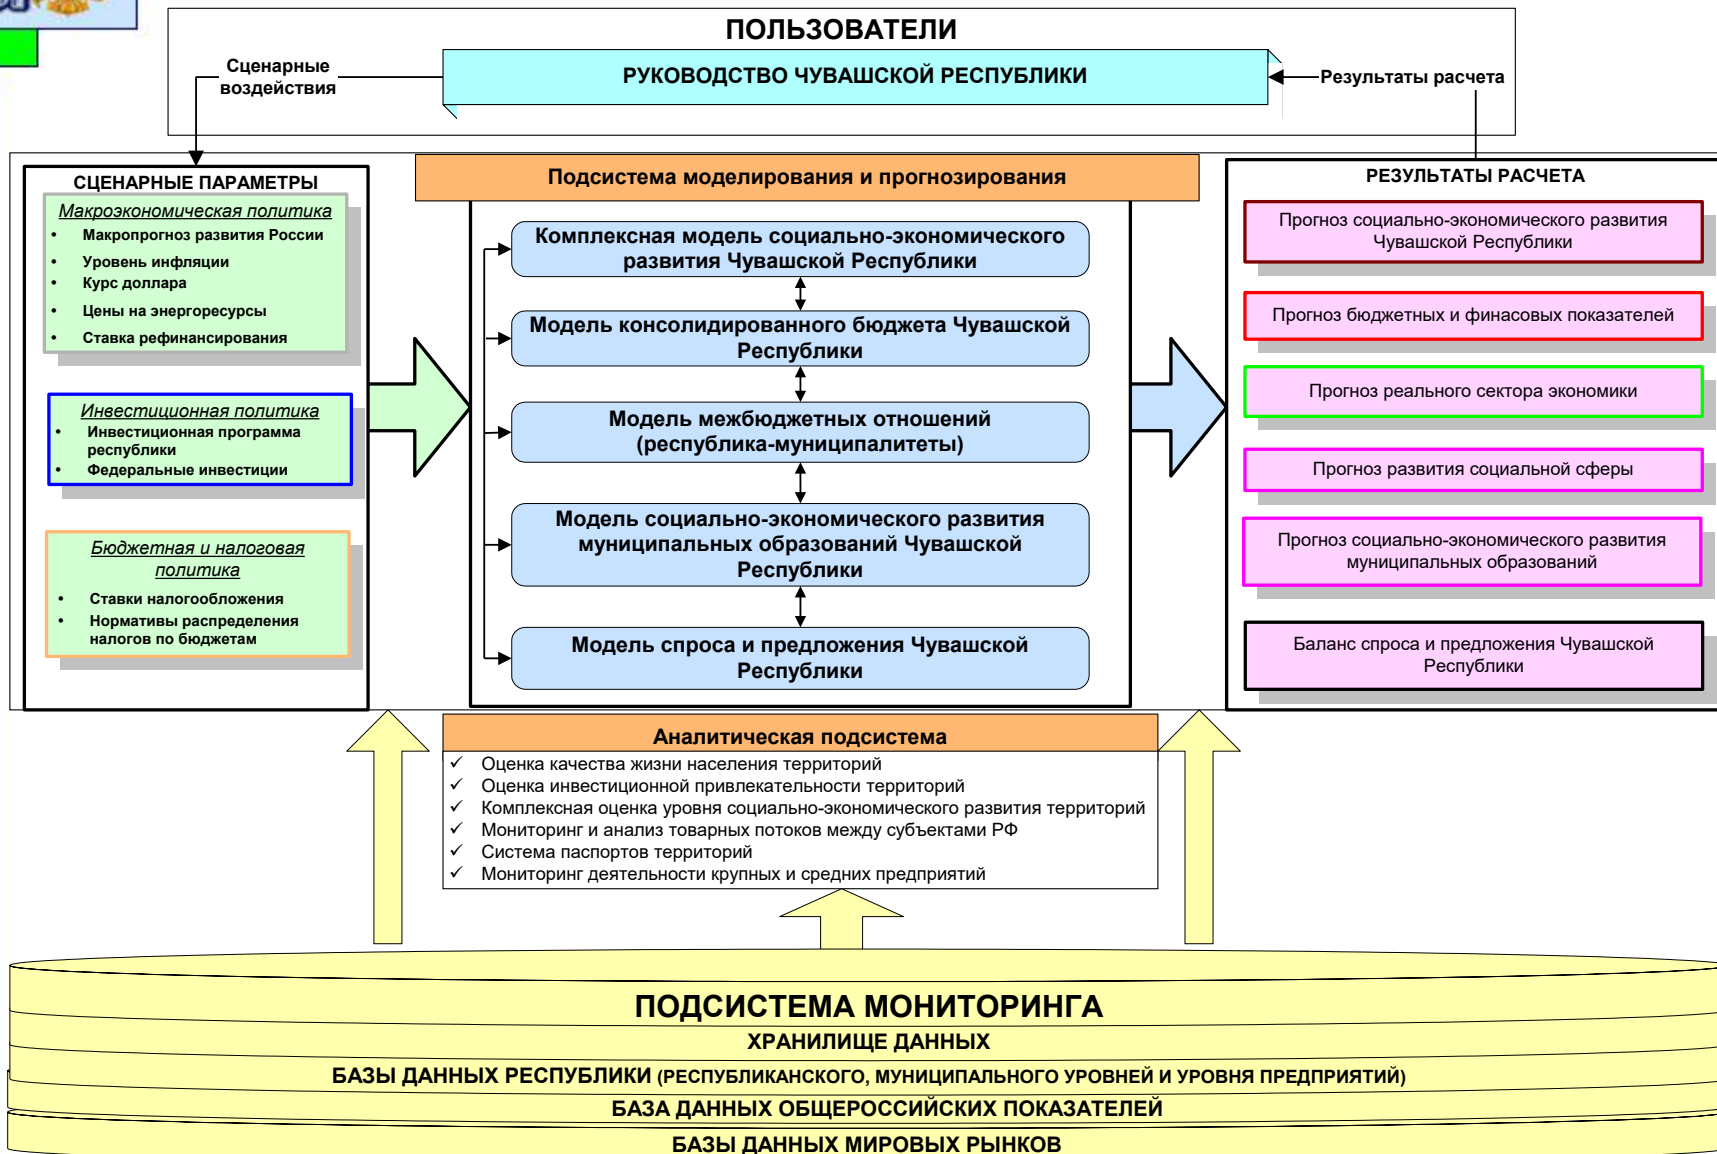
ПОЛЬЗОВАТЕЛИ

Сценарные воздействия

РУКОВОДСТВО ЧУВАШСКОЙ РЕСПУБЛИКИ

Результаты расчета

СЦЕНАРНЫЕ ПАРАМЕТРЫ

Макроэкономическая политика
• Макропрогноз развития России
• Уровень инфляции
• Курс доллара
• Цены на энергоресурсы
• Ставка рефинансирования

Инвестиционная политика
• Инвестиционная программа республики
• Федеральные инвестиции

Бюджетная и налоговая политика
• Ставки налогообложения
• Нормативы распределения налогов по бюджетам

Подсистема моделирования и прогнозирования

Комплексная модель социально-экономического развития Чувашской Республики

Модель консолидированного бюджета Чувашской Республики

Модель межбюджетных отношений (республика-муниципалитеты)

Модель социально-экономического развития муниципальных образований Чувашской Республики

Модель спроса и предложения Чувашской Республики

РЕЗУЛЬТАТЫ РАСЧЕТА

Прогноз социально-экономического развития Чувашской Республики

Прогноз бюджетных и финасовых показателей

Прогноз реального сектора экономики

Прогноз развития социальной сферы

Прогноз социально-экономического развития муниципальных образований

Баланс спроса и предложения Чувашской Республики

Аналитическая подсистема
✓ Оценка качества жизни населения территорий
✓ Оценка инвестиционной привлекательности территорий
✓ Комплексная оценка уровня социально-экономического развития территорий
✓ Мониторинг и анализ товарных потоков между субъектами РФ
✓ Система паспортов территорий
✓ Мониторинг деятельности крупных и средних предприятий

ПОДСИСТЕМА МОНИТОРИНГА
ХРАНИЛИЩЕ ДАННЫХ
БАЗЫ ДАННЫХ РЕСПУБЛИКИ (РЕСПУБЛИКАНСКОГО, МУНИЦИПАЛЬНОГО УРОВНЕЙ И УРОВНЯ ПРЕДПРИЯТИЙ)
БАЗА ДАННЫХ ОБЩЕРОССИЙСКИХ ПОКАЗАТЕЛЕЙ
БАЗЫ ДАННЫХ МИРОВЫХ РЫНКОВ